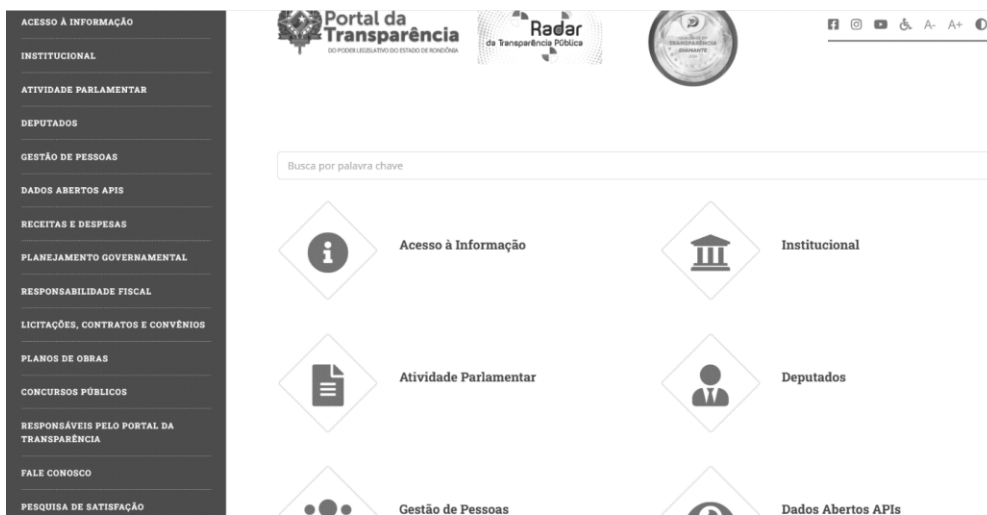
ACESSO À INFORMAÇÃO
INSTITUCIONAL
ATIVIDADE PARLAMENTAR
DEPUTADOS
GESTÃO DE PESSOAS
DADOS ABERTOS APIS
RECEITAS E DESPESAS
PLANEJAMENTO GOVERNAMENTAL
RESPONSABILIDADE FISCAL
LICITAÇÕES, CONTRATOS E CONVÊNIOS
PLANOS DE OBRAS
CONCURSOS PÚBLICOS
RESPONSÁVEIS PELO PORTAL DA TRANSPARÊNCIA
FALE CONOSCO
PESQUISA DE SATISFAÇÃO

Portal da Transparência
DO PODER LEGISLATIVO DO ESTADO DE RONDÔNIA

Radar da Transparência Pública

TRANSPARÊNCIA DIAMANTE

A- A+

Busca por palavra chave

Acesso à Informação
Institucional
Atividade Parlamentar
Deputados
Gestão de Pessoas
Dados Abertos APIs